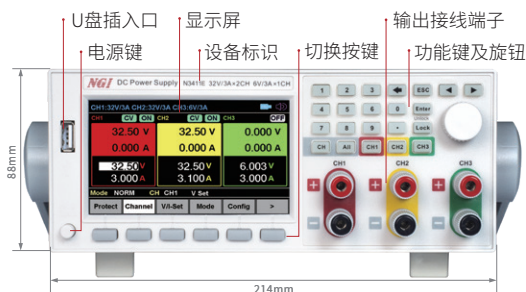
U盘插入口
显示屏
输出接线端子
电源键
设备标识
切换按键
功能键及旋钮

NGI DC Power Supply N3411E 32V/3A×2CH 6V/3A×1CH

CH1:32V/3A CH2:32V/3A CH3:6V/3A
CH1 CV ON CH2 CV ON CH3 OFF
32.50 V 32.50 V 0.000 V
0.000 A 0.000 A 0.000 A
32.50 V 32.50 V 6.003 V
3.100 A 3.100 A 3.000 A
Mode NORM CH CH1 V Set
Protect Channel V/I-Set Mode Config >

1 2 3 ESC
4 5 6 Enter
7 8 9 . Lock
CH All CH1 CH2 CH3
0

CH1 CH2 CH3
+ + +
- - -

88mm
214mm